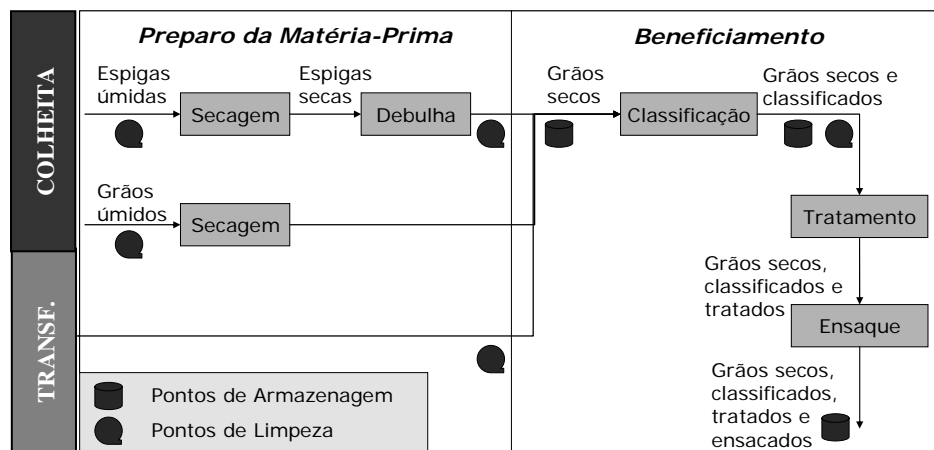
COLHEITA

TRANSF.

Preparo da Matéria-Prima

Beneficiamento

Espigas úmidas

Secagem

Espigas secas

Debulha

Grãos secos

Classificação

Grãos secos e classificados

Grãos úmidos

Secagem

Tratamento

Grãos secos, classificados e tratados

Ensaque

Grãos secos, classificados, tratados e ensacados

Pontos de Armazenagem

Pontos de Limpeza